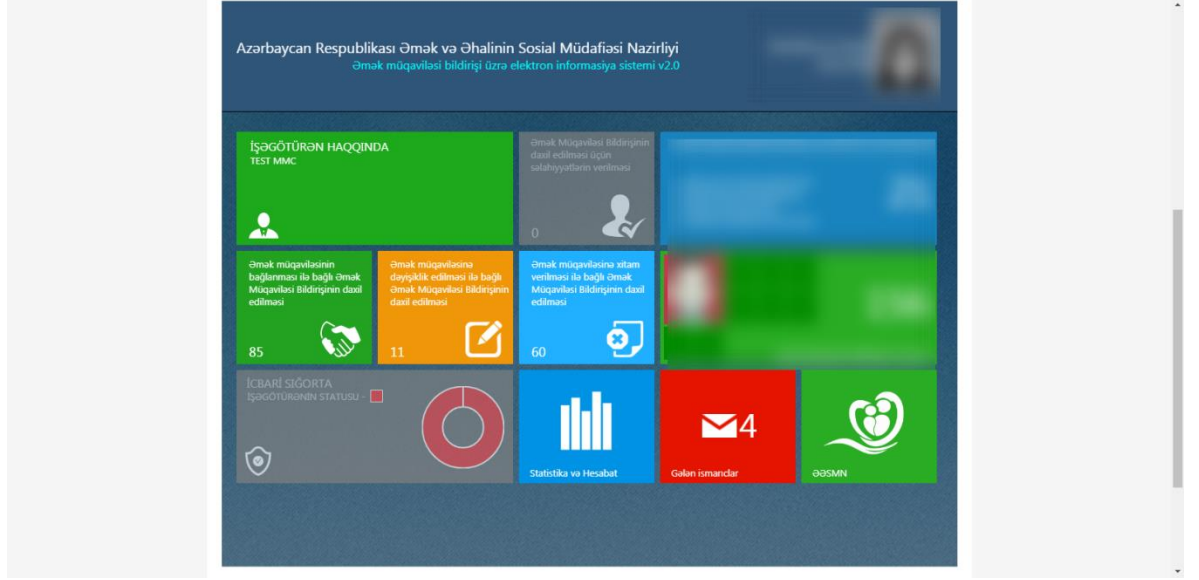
Azərbaycan Respublikası Əmək və Əhalinin Sosial Müdafiəsi Nazirliyi
Əmək müqaviləsi bildirişi üzrə elektron informasiya sistemi v2.0

İŞƏGÖTÜRƏN HAQQINDA
TEST MMC

Əmək Müqaviləsi Bildirişinin daxil edilməsi üçün səlahiyyətlərin verilməsi
0

Əmək müqaviləsinin bağlanması ilə bağlı Əmək Müqaviləsi Bildirişinin daxil edilməsi
85

Əmək müqaviləsinə dəyişiklik edilməsi ilə bağlı Əmək Müqaviləsi Bildirişinin daxil edilməsi
11

Əmək müqaviləsinə xitam verilməsi ilə bağlı Əmək Müqaviləsi Bildirişinin daxil edilməsi
60

İCBARİ SIĞORTA
İŞƏGÖTÜRƏNİN STATUSU -

Statistika və Hesabat

4
Gələn ismarıclar

ƏƏSMN